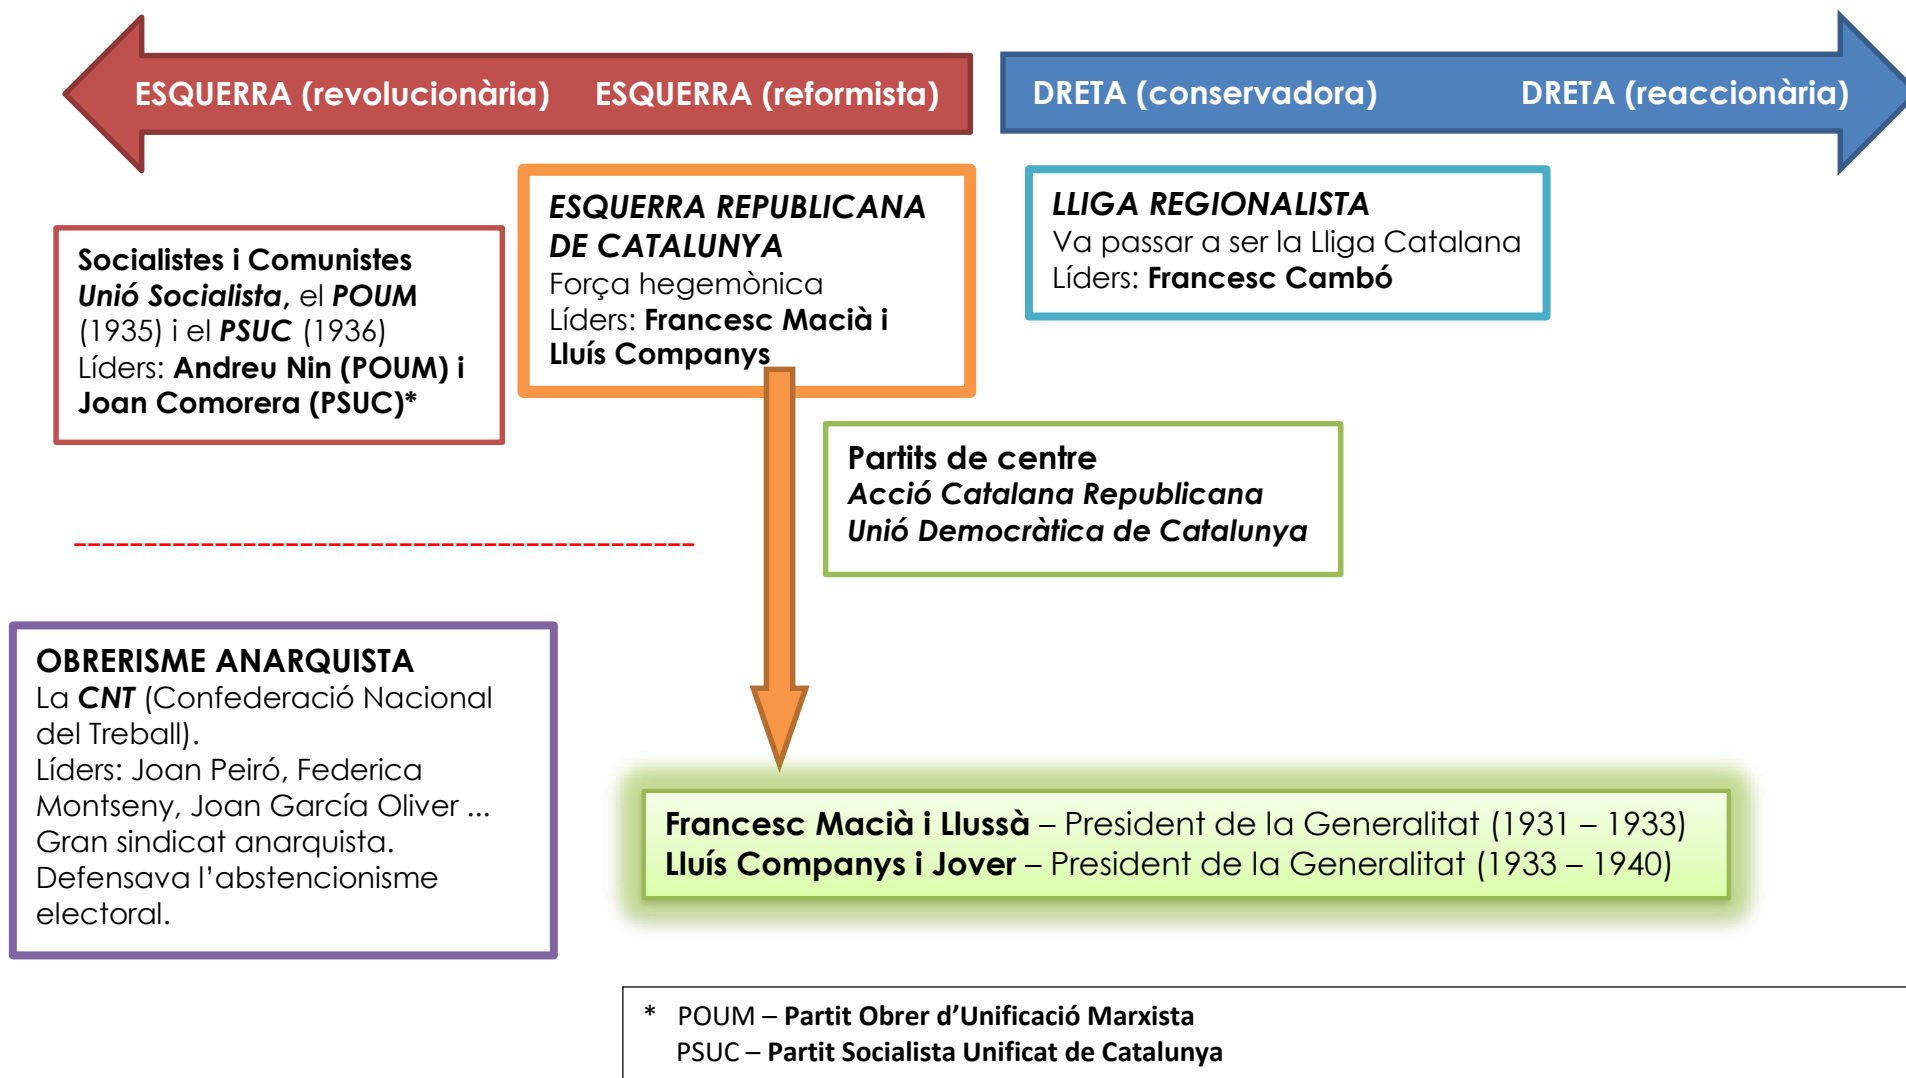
ESQUERRA (revolucionària) ESQUERRA (reformista)

DRETA (conservadora) DRETA (reaccionària)

Socialistes i Comunistes
Unió Socialista, el POUM (1935) i el PSUC (1936)
Líders: Andreu Nin (POUM) i Joan Comorera (PSUC)*

ESQUERRA REPUBLICANA DE CATALUNYA
Força hegemònica
Líders: Francesc Macià i Lluís Companys

LLIGA REGIONALISTA
Va passar a ser la Lliga Catalana
Líders: Francesc Cambó

Partits de centre
Acció Catalana Republicana
Unió Democràtica de Catalunya

OBRERISME ANARQUISTA
La CNT (Confederació Nacional del Treball).
Líders: Joan Peiró, Federica Montseny, Joan García Oliver ...
Gran sindicat anarquista.
Defensava l'abstencionisme electoral.

Francesc Macià i Llussà – President de la Generalitat (1931 – 1933)
Lluís Companys i Jover – President de la Generalitat (1933 – 1940)

* POUM – Partit Obrer d'Unificació Marxista
PSUC – Partit Socialista Unificat de Catalunya